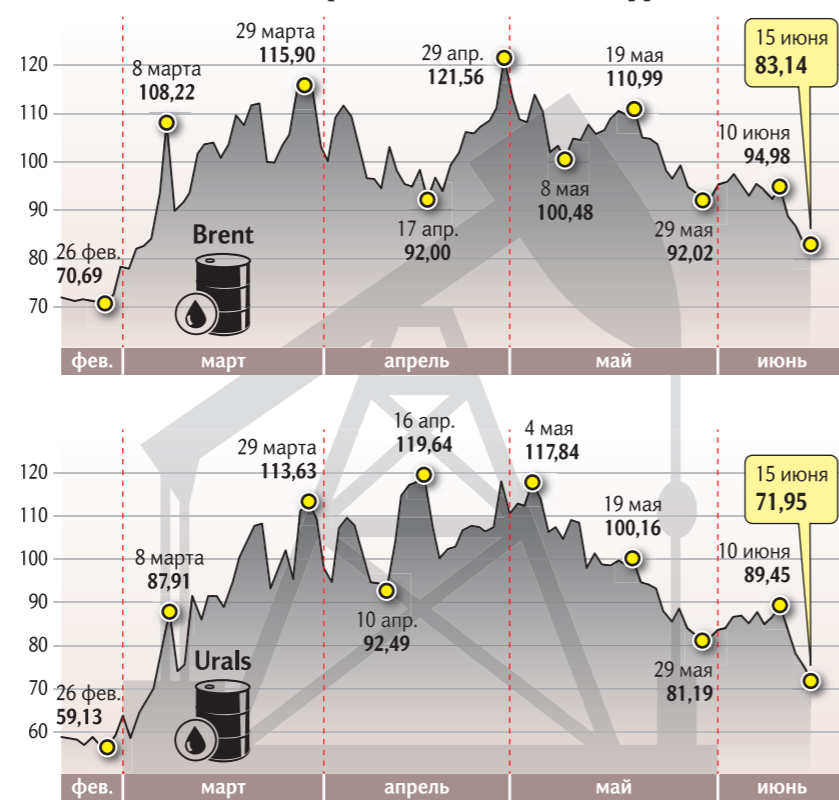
120
110
100
90
80
70

26 фев.
70,69

8 марта
108,22

29 марта
115,90

29 апр.
121,56

17 апр.
92,00

19 мая
110,99

8 мая
100,48

29 мая
92,02

10 июня
94,98

15 июня
83,14

Brent

фев. | март | апрель | май | июнь

120
110
100
90
80
70
60

26 фев.
59,13

8 марта
87,91

29 марта
113,63

16 апр.
119,64

10 апр.
92,49

4 мая
117,84

19 мая
100,16

29 мая
81,19

10 июня
89,45

15 июня
71,95

Urals

фев. | март | апрель | май | июнь